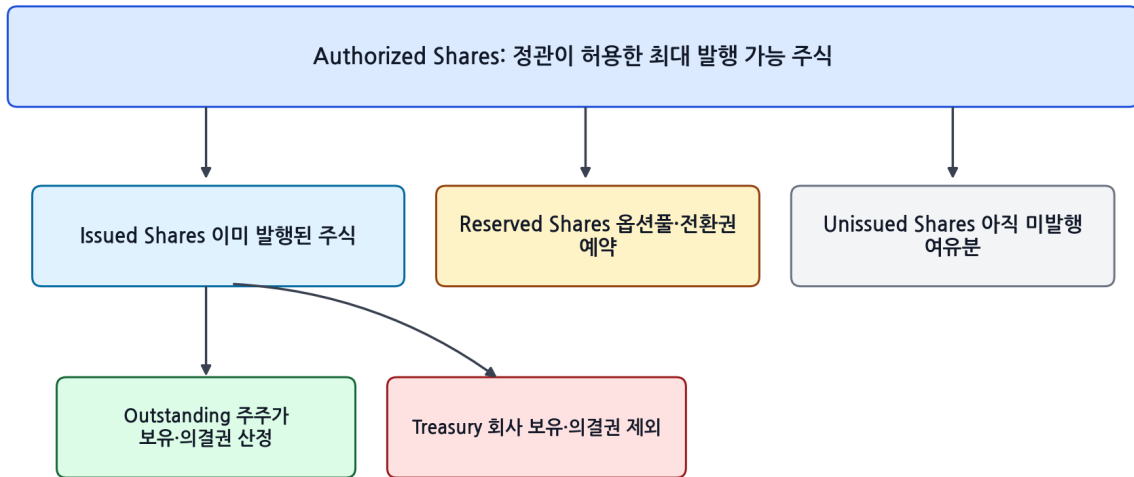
Authorized Shares: 정관이 허용한 최대 발행 가능 주식

Issued Shares 이미 발행된 주식

Reserved Shares 옵션풀·전환권 예약

Unissued Shares 아직 미발행 여유분

Outstanding 주주가 보유·의결권 산정

Treasury 회사 보유·의결권 제외